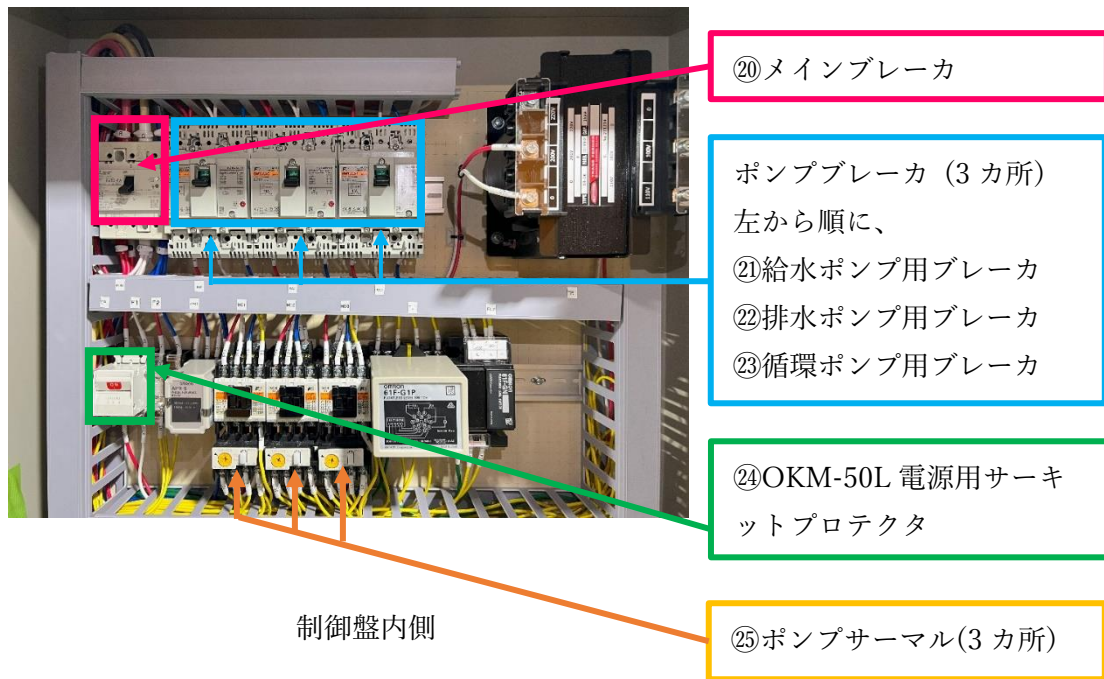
⑳メインブレーカ

ポンプブレーカ（3 カ所）
左から順に、
㉑給水ポンプ用ブレーカ
㉒排水ポンプ用ブレーカ
㉓循環ポンプ用ブレーカ

㉔OKM-50L 電源用サーキットプロテクタ

omron
61F-G1P

制御盤内側

㉕ポンプサーマル(3 カ所)